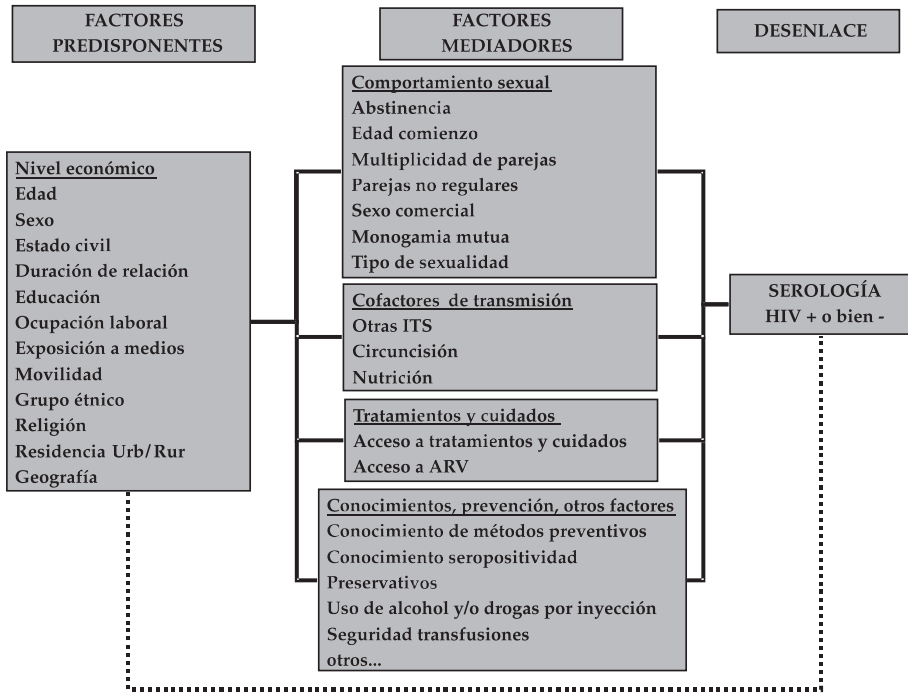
FACTORES PREDISPONENTES

FACTORES MEDIADORES

DESENLACE

Nivel económico
Edad
Sexo
Estado civil
Duración de relación
Educación
Ocupación laboral
Exposición a medios
Movilidad
Grupo étnico
Religión
Residencia Urb/Rur
Geografía

Comportamiento sexual
Abstinencia
Edad comienzo
Multiplicidad de parejas
Parejas no regulares
Sexo comercial
Monogamia mutua
Tipo de sexualidad

Cofactores de transmisión
Otras ITS
Circuncisión
Nutrición

Tratamientos y cuidados
Acceso a tratamientos y cuidados
Acceso a ARV

Conocimientos, prevención, otros factores
Conocimiento de métodos preventivos
Conocimiento seropositividad
Preservativos
Uso de alcohol y/o drogas por inyección
Seguridad transfusiones
otros...

SEROLOGÍA
HIV + o bien -